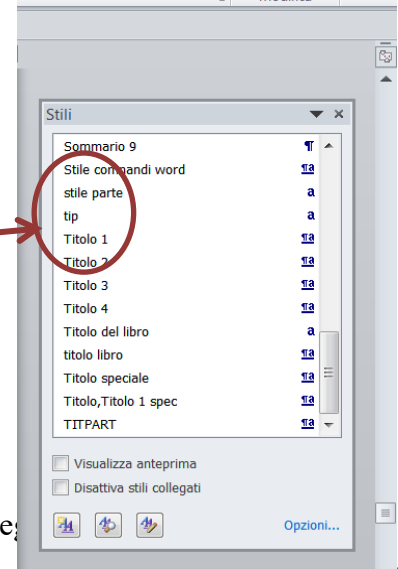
Stili

Sommario 9 ¶
Stile comandi word ¶a
stile parte a
tip a
Titolo 1 ¶a
Titolo 2 ¶a
Titolo 3 ¶a
Titolo 4 ¶a
Titolo del libro a
titolo libro ¶a
Titolo speciale ¶a
Titolo,Titolo 1 spec ¶a
TITPART ¶a

Visualizza anteprima
Disattiva stili collegati

Opzioni...

eg